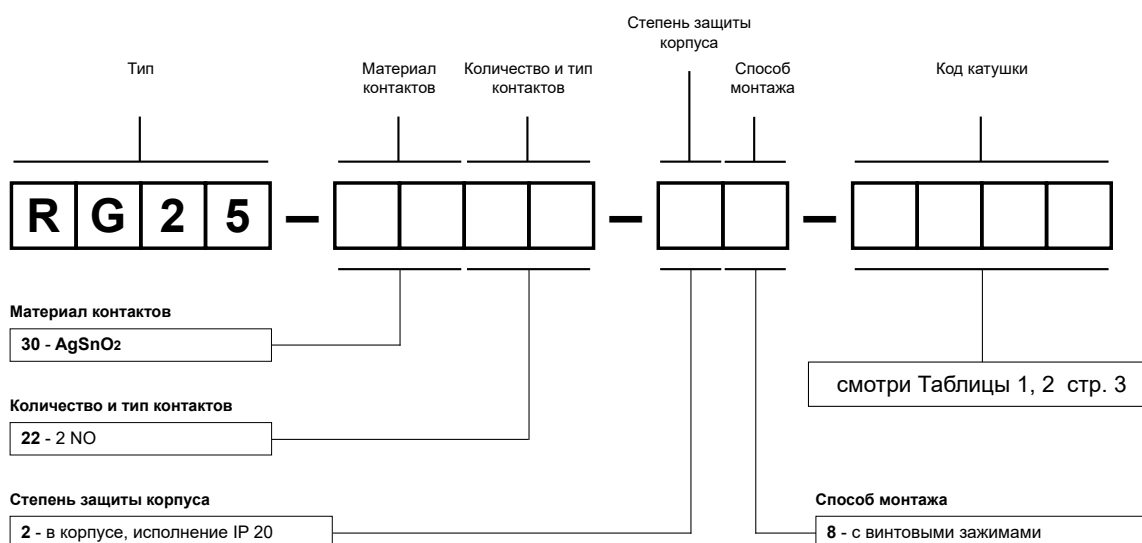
Степень защиты корпуса

Тип

Материал контактов

Количество и тип контактов

Способ монтажа

Код катушки

R G 2 5 – [ ][ ][ ][ ] – [ ][ ] – [ ][ ][ ][ ]

Материал контактов

**30** - **AgSnO$_2$**

Количество и тип контактов

**22** - 2 NO

Степень защиты корпуса

**2** - в корпусе, исполнение IP 20

смотри Таблицы 1, 2 стр. 3

Способ монтажа

**8** - с винтовыми зажимами